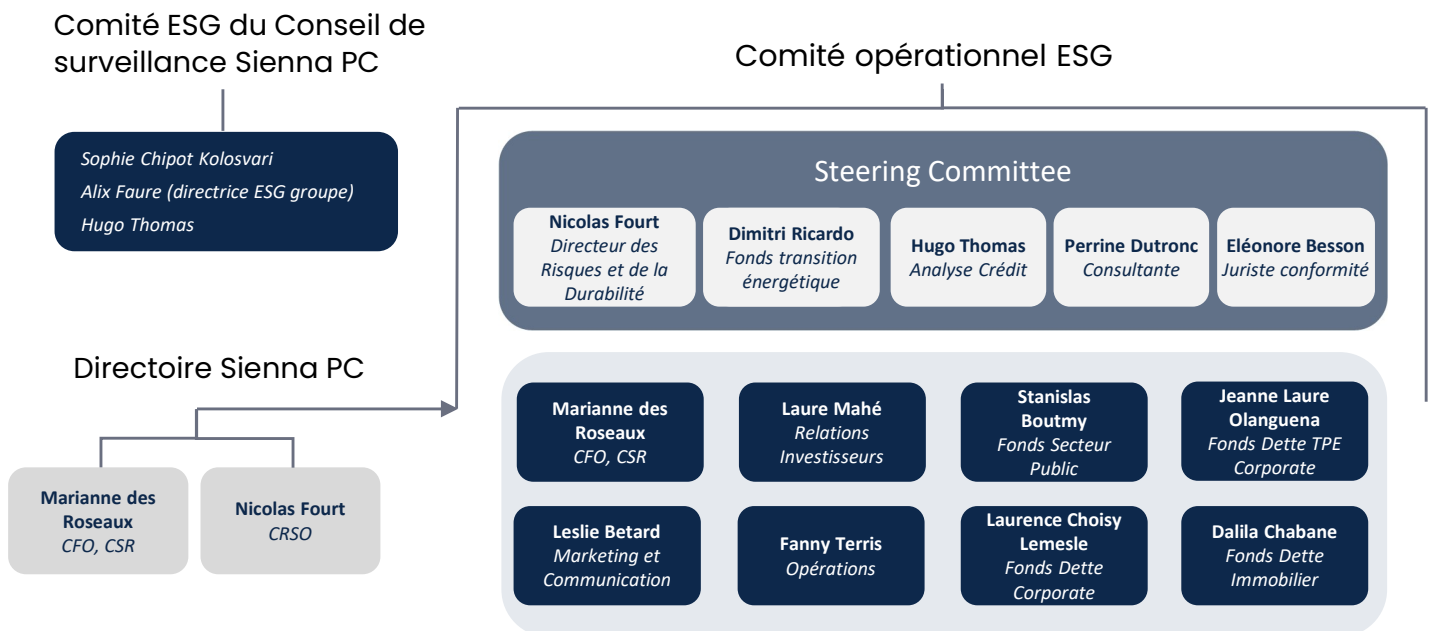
Comité ESG du Conseil de surveillance Sienna PC

Sophie Chipot Kolosvari
Alix Faure (directrice ESG groupe)
Hugo Thomas

Comité opérationnel ESG

Steering Committee

**Nicolas Fourt**
*Directeur des Risques et de la Durabilité*

**Dimitri Ricardo**
*Fonds transition énergétique*

**Hugo Thomas**
*Analyse Crédit*

**Perrine Dutronc**
*Consultante*

**Eléonore Besson**
*Juriste conformité*

Directoire Sienna PC

**Marianne des Roseaux**
*CFO, CSR*

**Nicolas Fourt**
*CRSO*

**Marianne des Roseaux**
*CFO, CSR*

**Laure Mahé**
*Relations Investisseurs*

**Stanislas Boutmy**
*Fonds Secteur Public*

**Jeanne Laure Olanguena**
*Fonds Dette TPE Corporate*

**Leslie Betard**
*Marketing et Communication*

**Fanny Terris**
*Opérations*

**Laurence Choisy Lemesle**
*Fonds Dette Corporate*

**Dalila Chabane**
*Fonds Dette Immobilier*